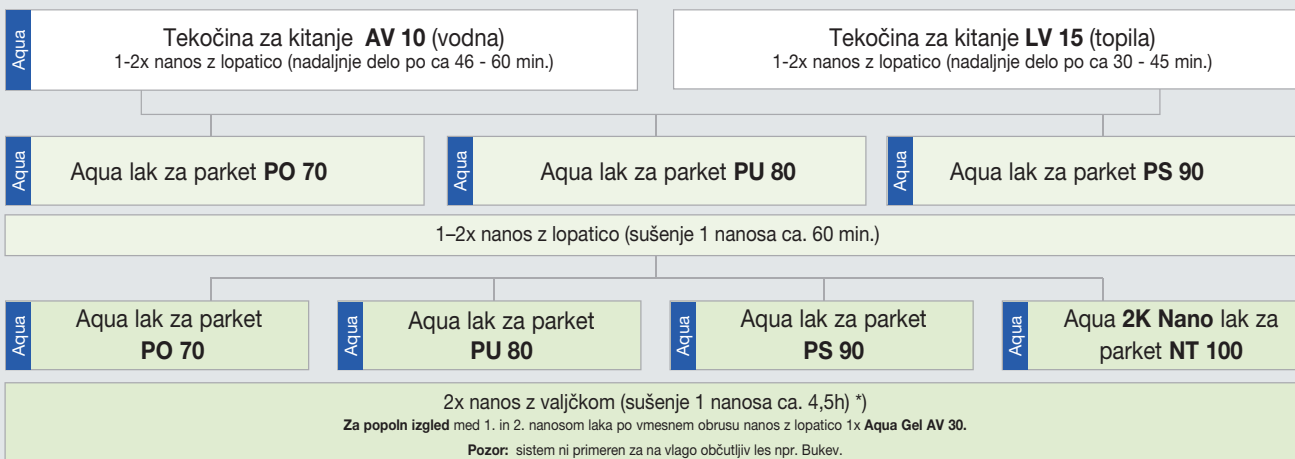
Aqua
Tekočina za kitanje **AV 10** (vodna)
1-2x nanos z lopatico (nadaljnje delo po ca 46 - 60 min.)

Tekočina za kitanje **LV 15** (topila)
1-2x nanos z lopatico (nadaljnje delo po ca 30 - 45 min.)

Aqua
Aqua lak za parket **PO 70**

Aqua
Aqua lak za parket **PU 80**

Aqua
Aqua lak za parket **PS 90**

1–2x nanos z lopatico (sušenje 1 nanosa ca. 60 min.)

Aqua
Aqua lak za parket **PO 70**

Aqua
Aqua lak za parket **PU 80**

Aqua
Aqua lak za parket **PS 90**

Aqua
Aqua **2K Nano** lak za parket **NT 100**

2x nanos z valjčkom (sušenje 1 nanosa ca. 4,5h) *)
**Za popoln izgled** med 1. in 2. nanosom laka po vmesnem obrusu nanos z lopatico 1x **Aqua Gel AV 30.**
**Pozor:** sistem ni primeren za na vlago občutljiv les npr. Bukev.